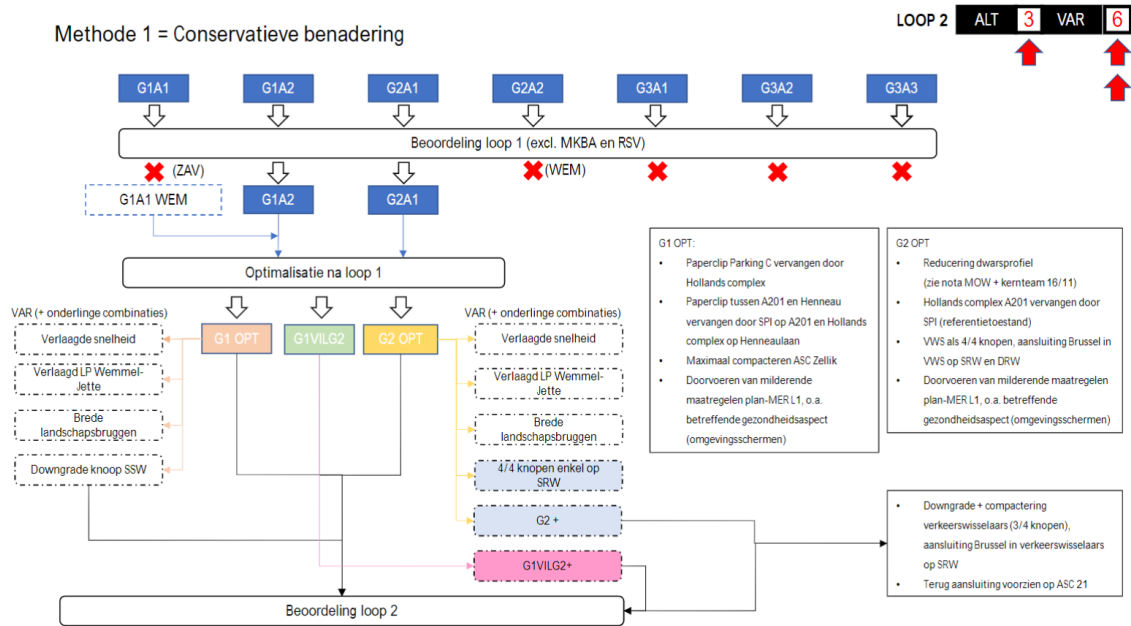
Methode 1 = Conservatieve benadering

LOOP 2 ALT 3 VAR 6

G1A1 G1A2 G2A1 G2A2 G3A1 G3A2 G3A3

Beoordeling loop 1 (excl. MKBA en RSV)

(ZAV)

(WEM)

G1A1 WEM

G1A2

G2A1

Optimalisatie na loop 1

VAR (+ onderlinge combinaties)

Verlaagde snelheid

Verlaagd LP Wemmel-Jette

Brede landschapsbruggen

Downgrade knoop SSW

G1 OPT

G1VILG2

G2 OPT

VAR (+ onderlinge combinaties)

Verlaagde snelheid

Verlaagd LP Wemmel-Jette

Brede landschapsbruggen

4/4 knopen enkel op SRW

G2 +

G1VILG2+

Beoordeling loop 2

G1 OPT:

- Paperclip Parking C vervangen door Hollands complex
- Paperclip tussen A201 en Henneau vervangen door SPI op A201 en Hollands complex op Henneaulaan
- Maximaal compacteren ASC Zellik
- Doorvoeren van milderende maatregelen plan-MER L1, o.a. betreffende gezondheidsaspect (omgevingsschermen)

G2 OPT

- Reducering dwarsprofiel (zie nota MOW + kernteam 16/11)
- Hollands complex A201 vervangen door SPI (referentietoestand)
- VWS als 4/4 knopen, aansluiting Brussel in VWS op SRW en DRW
- Doorvoeren van milderende maatregelen plan-MER L1, o.a. betreffende gezondheidsaspect (omgevingsschermen)

- Downgrade + compactering verkeerswisselaars (3/4 knopen), aansluiting Brussel in verkeerswisselaars op SRW
- Terug aansluiting voorzien op ASC 21